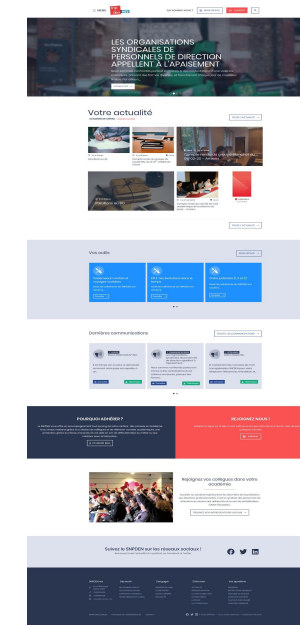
MENU

LES ORGANISATIONS SYNDICALES DE PERSONNELS DE DIRECTION APPELLENT À L'APAISEMENT

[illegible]

Votre actualité

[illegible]

Vos outils

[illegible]

Dernières communications

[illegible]

POURQUOI ADHÉRER ?

REJOIGNEZ-NOUS !

Rejoignez vos collègues dans votre académie

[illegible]

Suivez le SNPDEN sur les réseaux sociaux !

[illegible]